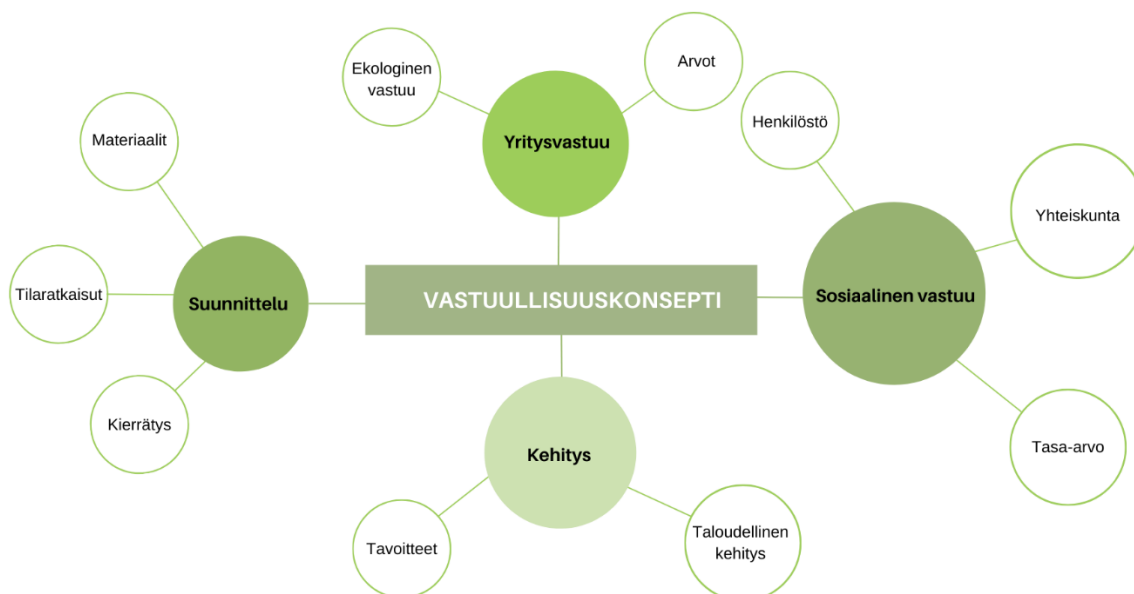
Ekologinen vastuu

Arvot

Yritysvastuu

Henkilöstö

Materiaalit

Yhteiskunta

Tilaratkaisut

Suunnittelu

VASTUULLISUUSKONSEPTI

Sosiaalinen vastuu

Kierrätys

Kehitys

Tasa-arvo

Tavoitteet

Taloudellinen kehitys